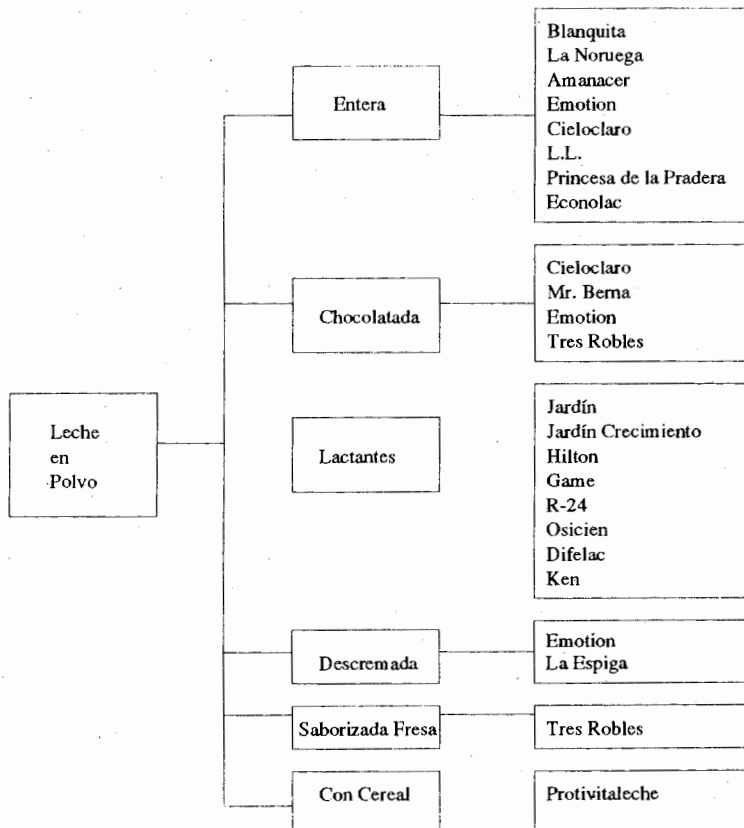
Leche en Polvo

Entera

Blanquita
La Noruega
Amanacer
Emotion
Cieloclaro
L.L.
Princesa de la Pradera
Econolac

Chocolatada

Cieloclaro
Mr. Berna
Emotion
Tres Robles

Lactantes

Jardín
Jardín Crecimiento
Hilton
Game
R-24
Osicien
Difelac
Ken

Descremada

Emotion
La Espiga

Saborizada Fresa

Tres Robles

Con Cereal

Protivitaleche